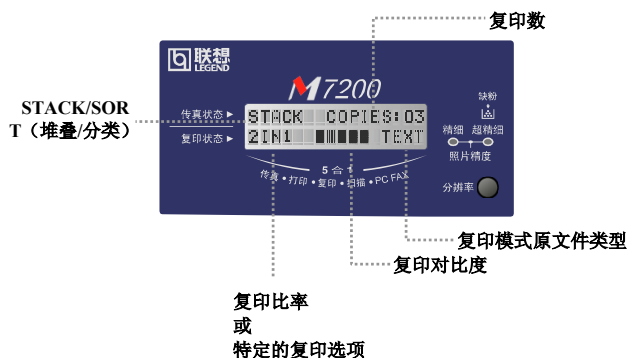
复印数

联想
LEGEND

M7200

STACK/SORT（堆叠/分类）

传真状态 ▶
复印状态 ▶

STACK COPIES:03
2IN1 ▮▮▮▮▮ TEXT

缺粉
精细 超精细
照片精度

5 合 1
传真 • 打印 • 复印 • 扫描 • PC FAX

分辨率

复印模式原文件类型

复印对比度

复印比率
或
特定的复印选项